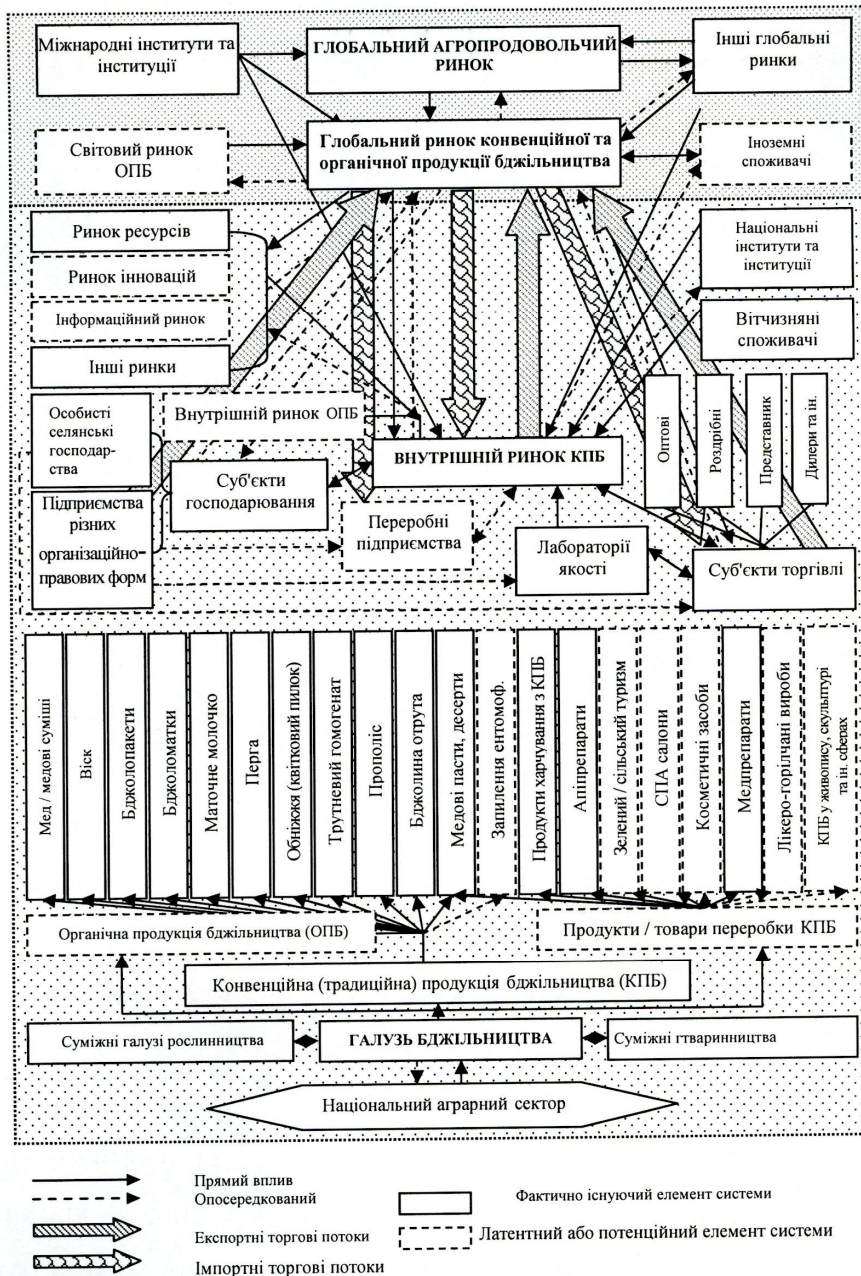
Міжнародні інститути та інституції

ГЛОБАЛЬНИЙ АГРОПРОДОВОЛЬЧИЙ РИНОК

Інші глобальні ринки

Світовий ринок ОПБ

Глобальний ринок конвенційної та органічної продукції бджільництва

Іноземні споживачі

Ринок ресурсів

Ринок інновацій

Інформаційний ринок

Інші ринки

Національні інститути та інституції

Вітчизняні споживачі

Особисті селянські господарства

Внутрішній ринок ОПБ

ВНУТРІШНІЙ РИНОК КПБ

Оптові

Роздрібні

Представник

Дилери та ін.

Підприємства різних організаційно-правових форм

Суб'єкти господарювання

Переробні підприємства

Лабораторії якості

Суб'єкти торгівлі

Мед / медові суміші

Віск

Бджолопакети

Бджоломатки

Маточне молочко

Перга

Обніжжя (квітковий пилок)

Трутневий гомогенат

Прополіс

Бджолина отрута

Медові пасти, десерти

Запилення ентомоф.

Продукти харчування з КПБ

Апіпрепарати

Зелений / сільський туризм

СПА салони

Косметичні засоби

Медпрепарати

Лікеро-горілчані вироби

КПБ у живопису, скульптурі та ін. сферах

Органічна продукція бджільництва (ОПБ)

Продукти / товари переробки КПБ

Конвенційна (традиційна) продукція бджільництва (КПБ)

Суміжні галузі рослинництва

ГАЛУЗЬ БДЖІЛЬНИЦТВА

Суміжні гтваринництва

Національний аграрний сектор

Прямий вплив

Опосередкований

Фактично існуючий елемент системи

Експортні торгові потоки

Латентний або потенційний елемент системи

Імпортні торгові потоки